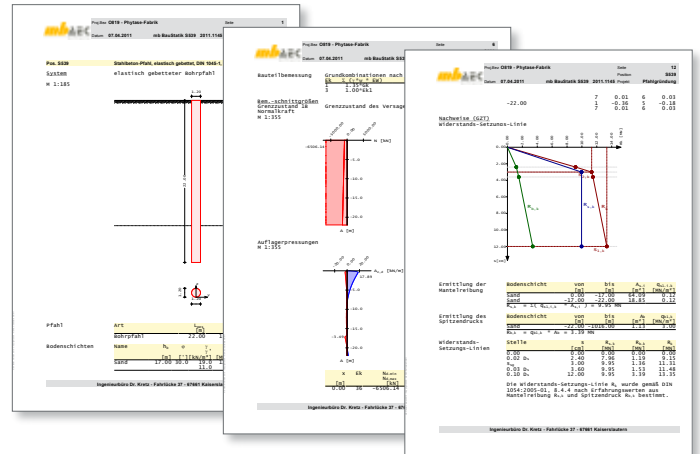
mb AEC

Proj.Bez C619 - Phytase-Fabrik
Datum 07.04.2011
Seite 1

Pos. S539
Stahlbeton-Pfahl, elastisch gebettet, DIN 1045-1, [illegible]

System
elastisch gebetteter Bohrpfahl
M 1:185

Pfahl
Art
Bohrpfahl
22.00

Bodenschichten
Name
Sand
17.00
30.0
19.0
11.0

Ingenieurbüro Dr. Kretz · Fahrtücke 27 · 67661 Kaiserslautern

mb AEC

Proj.Bez C619 - Phytase-Fabrik
Datum 07.04.2011
mb BauStatik S539 2011.114
Seite 6

Bauteilbemessung
Grundkombinationen nach
1.35Gk
1.00*Ek

Bem.-schnittgrößen
Grenzzustand der Tragfähigkeit
Normalkraft
M 1:355

Grenzzustand des Versage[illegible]

N [kN]

Auflagerpressungen
M 1:355

x
Ek
[m]
0.00
36
-3500.14

Ingenieurbüro Dr. Kretz · Fahrtücke 27 · 67661 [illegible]

mb AEC

Proj.Bez C619 - Phytase-Fabrik
Datum 07.04.2011
mb BauStatik S539 2011.114
Seite 12
Position S539
Projekt Pfahlgründung

| | 7 | 0.01 | 6 | 0.03 |
|---|---|---|---|---|
| -22.00 | 1 | -0.36 | 5 | -0.18 |
| | 7 | 0.01 | 6 | 0.03 |

Nachweise (GZT)
Widerstands-Setzungs-Linie

0.00
2.00
4.00
6.00
8.00
10.00
12.00

Ermittlung der Mantelreibung
| Bodenschicht | von [m] | bis [m] | $A_{s,i}$ | $q_{s,i}$ [MN/m²] |
|---|---|---|---|---|
| Sand | 0.00 | -17.00 | 64.09 | 0.12 |
| Sand | -17.00 | -22.00 | 18.85 | 0.12 |

Ermittlung des Spitzendrucks
| Bodenschicht | von [m] | bis [m] | $A_b$ | $q_{b,k}$ [MN/m²] |
|---|---|---|---|---|
| Sand | -22.00 | -1000.00 | 1.13 | 3.00 |

Widerstands-Setzungs-Linien
| Stelle | s [m] | $R_{s,k}$ | $R_{b,k}$ | $R_k$ |
|---|---|---|---|---|
| 0.00 | 0.00 | 0.00 | 0.00 | 0.00 |
| 0.02 $D_s$ | 2.40 | 7.96 | 1.19 | 9.15 |
| $s_{sg}$ | 3.00 | 9.95 | 1.36 | 11.31 |
| 0.03 $D_b$ | 3.60 | 9.95 | 1.53 | 11.48 |
| 0.10 $D_b$ | 12.00 | 9.95 | 3.39 | 13.35 |

Die Widerstands-Setzungs-Linie $R_k$ wurde gemäß DIN 1054:2005-01, 8.4.4 nach Erfahrungswerten aus Mantelreibung $R_{s,k}$ und Spitzendruck $R_{b,k}$ bestimmt.

Ingenieurbüro Dr. Kretz · Fahrtücke 27 · 67661 Kaiserslautern